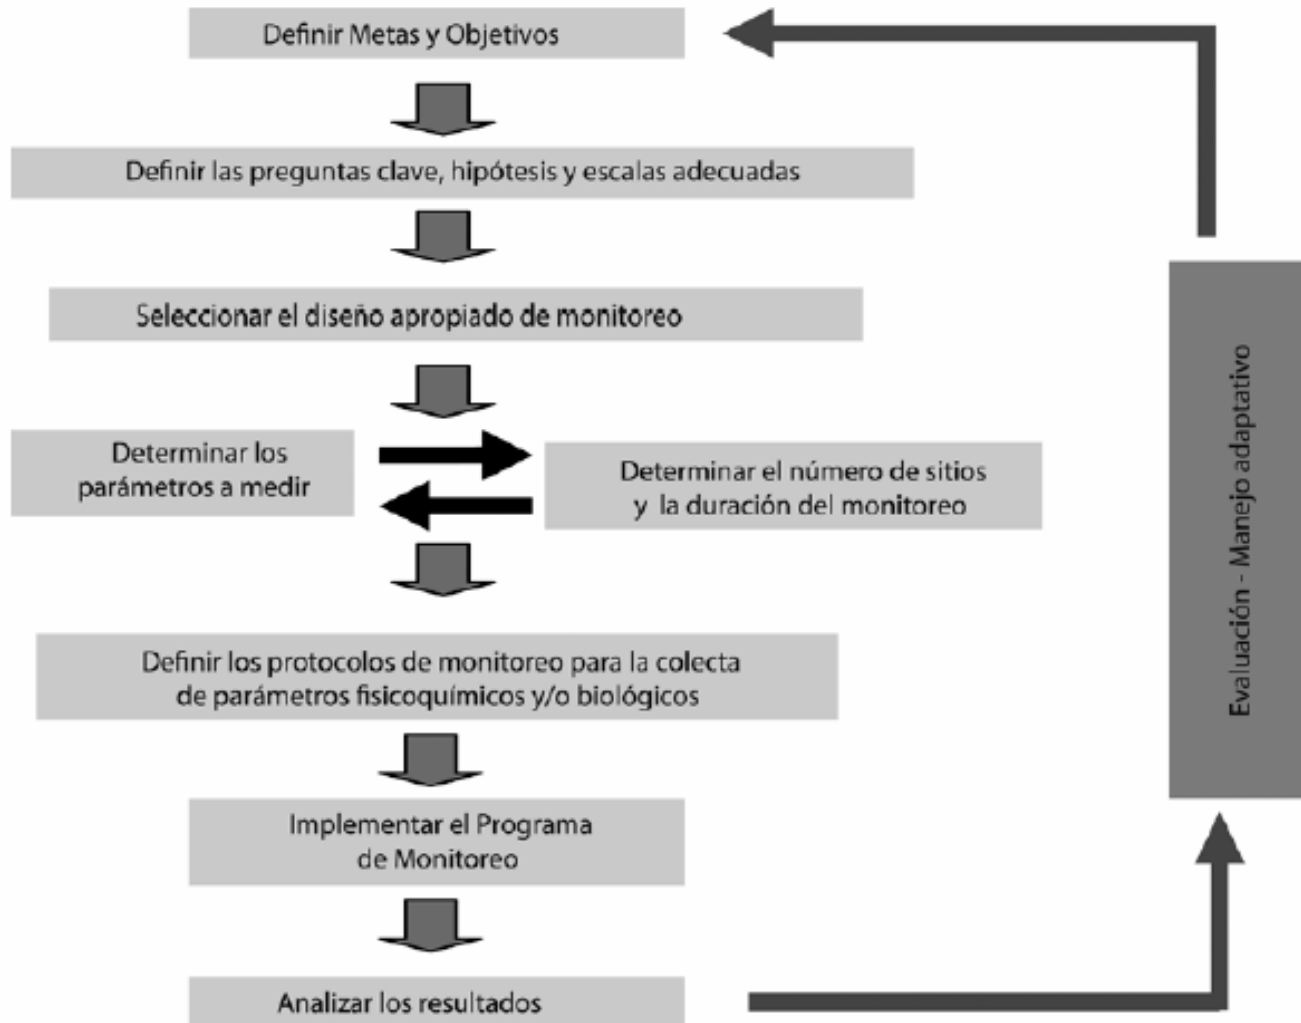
Definir Metas y Objetivos

Definir las preguntas clave, hipótesis y escalas adecuadas

Seleccionar el diseño apropiado de monitoreo

Determinar los parámetros a medir

Determinar el número de sitios y la duración del monitoreo

Definir los protocolos de monitoreo para la colecta de parámetros fisicoquímicos y/o biológicos

Implementar el Programa de Monitoreo

Analizar los resultados

Evaluación - Manejo adaptativo